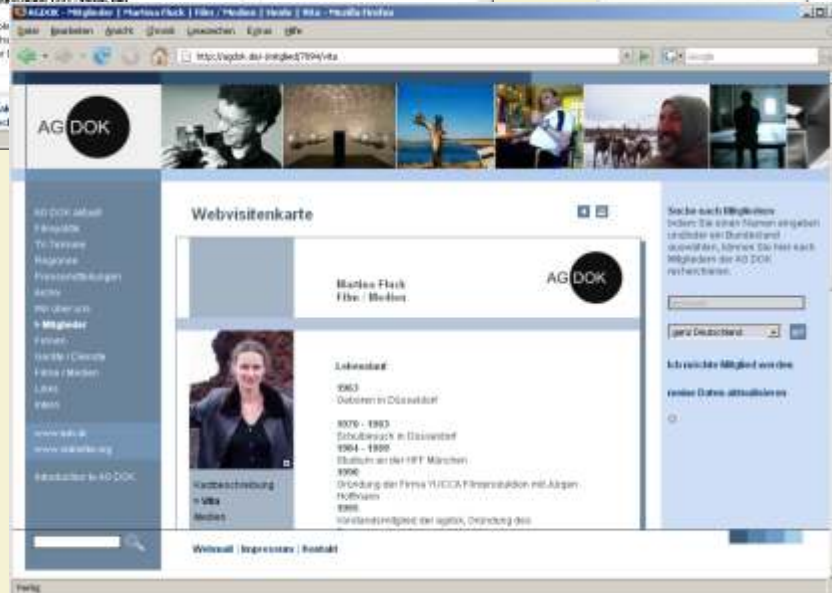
AGDOK - Mitglieder | Martina Fluck | Film / Medien | Vita - Mozilla Firefox

Datei Bearbeiten Ansicht Chronik Lesezeichen Extras Hilfe

http://agdok.de/mitglied/7894/vita

AG DOK

AG DOK aktuell
Filmpolitik
TV-Termine
Regionen
Pressemitteilungen
Archiv
Wir über uns
> Mitglieder
Firmen
Gremien / Dienste
Filme / Medien
Links
Intern

www.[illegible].de
www.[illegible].org

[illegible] AG DOK

Webvisitenkarte

Martina Fluck
Film / Medien

AG DOK

Kurzbeschreibung
> Vita
Medien

Lebenslauf

1963
Geboren in Düsseldorf

1970 - 1983
Schulbesuch in Düsseldorf
1984 - 1989
Studium an der HFF München
1990
Gründung der Firma YUCCA Filmproduktion mit Jürgen Hoffmann
1995
Vorstandsmitglied der agdok, Gründung des

Suche nach Mitgliedern
Indem Sie einen Namen eingeben und/oder ein Bundesland auswählen, können Sie hier nach Mitgliedern der AG DOK recherchieren.

ganz Deutschland

Ich möchte Mitglied werden

meine Daten aktualisieren

Weltmail | Impressum | Kontakt

Fertig